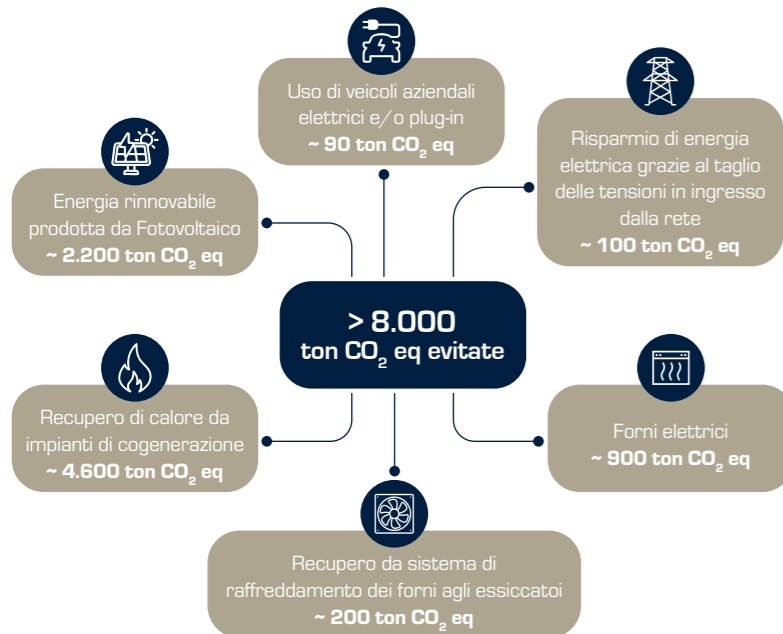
Uso di veicoli aziendali elettrici e/o plug-in
~ 90 ton $CO_2$ eq

Energia rinnovabile prodotta da Fotovoltaico
~ 2.200 ton $CO_2$ eq

Risparmio di energia elettrica grazie al taglio delle tensioni in ingresso dalla rete
~ 100 ton $CO_2$ eq

> 8.000
ton $CO_2$ eq evitate

Recupero di calore da impianti di cogenerazione
~ 4.600 ton $CO_2$ eq

Forni elettrici
~ 900 ton $CO_2$ eq

Recupero da sistema di raffreddamento dei forni agli essiccatoi
~ 200 ton $CO_2$ eq